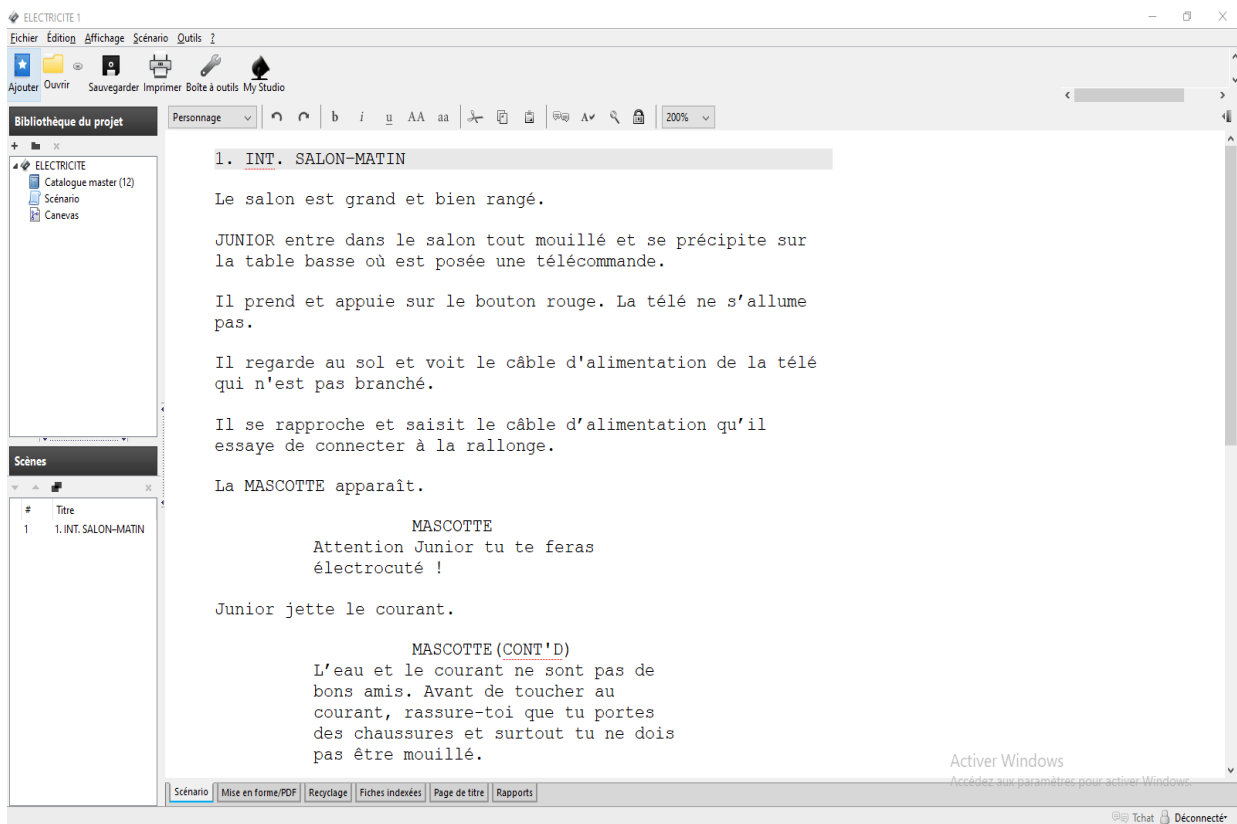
ELECTRICITE 1

Fichier Édition Affichage Scénario Outils ?

Ajouter Ouvrir Sauvegarder Imprimer Boîte à outils My Studio

Bibliothèque du projet

ELECTRICITE
Catalogue master (12)
Scénario
Canevas

Scènes

| # | Titre |
|---|---|
| 1 | 1. INT. SALON-MATIN |

Personnage b i u AA aa 200%

1. INT. SALON-MATIN

Le salon est grand et bien rangé.

JUNIOR entre dans le salon tout mouillé et se précipite sur la table basse où est posée une télécommande.

Il prend et appuie sur le bouton rouge. La télé ne s’allume pas.

Il regarde au sol et voit le câble d'alimentation de la télé qui n'est pas branché.

Il se rapproche et saisit le câble d’alimentation qu’il essaye de connecter à la rallonge.

La MASCOTTE apparaît.

MASCOTTE
Attention Junior tu te feras électrocuté !

Junior jette le courant.

MASCOTTE(CONT'D)
L’eau et le courant ne sont pas de bons amis. Avant de toucher au courant, rassure-toi que tu portes des chaussures et surtout tu ne dois pas être mouillé.

Activer Windows
Accédez aux paramètres pour activer Windows.

Scénario Mise en forme/PDF Recyclage Fiches indexées Page de titre Rapports

Tchat Déconnecté